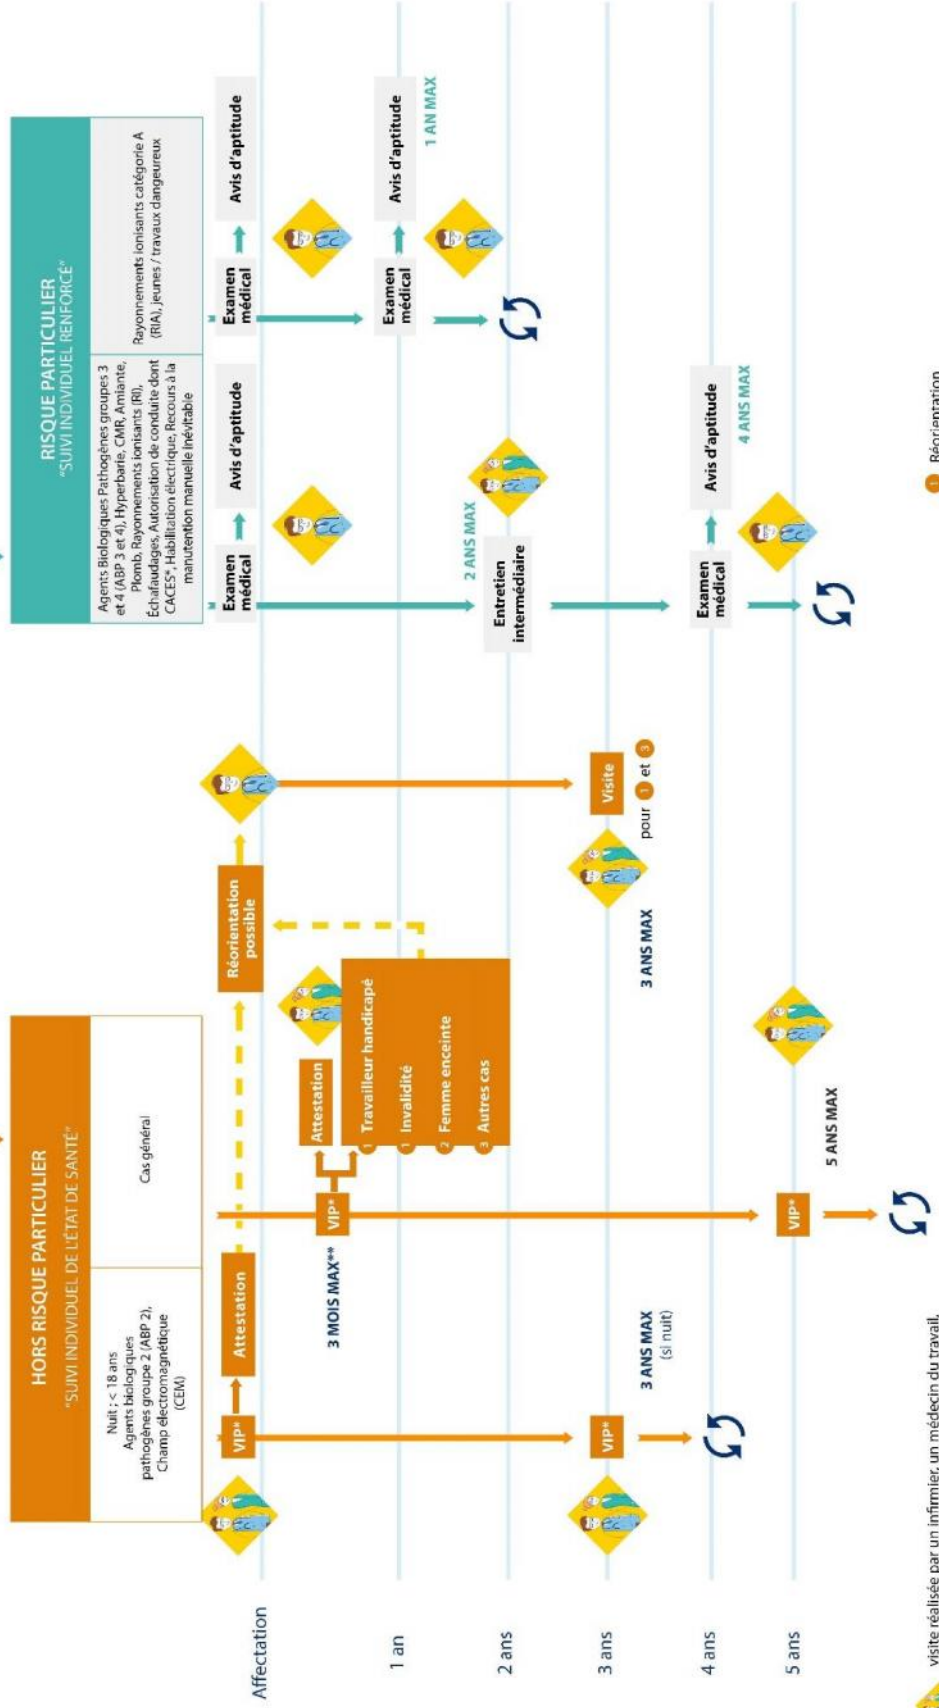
HORS RISQUE PARTICULIER
"SUIVI INDIVIDUEL DE L'ÉTAT DE SANTÉ"

Nuit ; < 18 ans
Agents biologiques pathogènes groupe 2 (ABP 2), Champ électromagnétique (CEM)

Cas général

RISQUE PARTICULIER
"SUIVI INDIVIDUEL RENFORCÉ"

Agents Biologiques Pathogènes groupes 3 et 4 (ABP 3 et 4), Hyperbarie, CMR, Amiante, Plomb, Rayonnements ionisants (RI), Échafaudages, Autorisation de conduite dont CACES*, Habilitation électrique, Recours à la manutention manuelle inévitable

Rayonnements ionisants catégorie A (RIA), jeunes / travaux dangereux

Affectation
1 an
2 ans
3 ans
4 ans
5 ans

VIP*
Attestation
VIP*
3 ANS MAX
(si nuit)

3 MOIS MAX**
VIP*
Attestation
1 Travailleur handicapé
1 Invalidité
2 Femme enceinte
3 Autres cas
Réorientation possible
Visite
pour 1 et 3
3 ANS MAX
5 ANS MAX
VIP*

Examen médical
Avis d'aptitude
2 ANS MAX
Entretien intermédiaire
Examen médical
Avis d'aptitude
4 ANS MAX

Examen médical
Avis d'aptitude
Examen médical
Avis d'aptitude
1 AN MAX

visite réalisée par un infirmier, un médecin du travail,

1 Réorientation